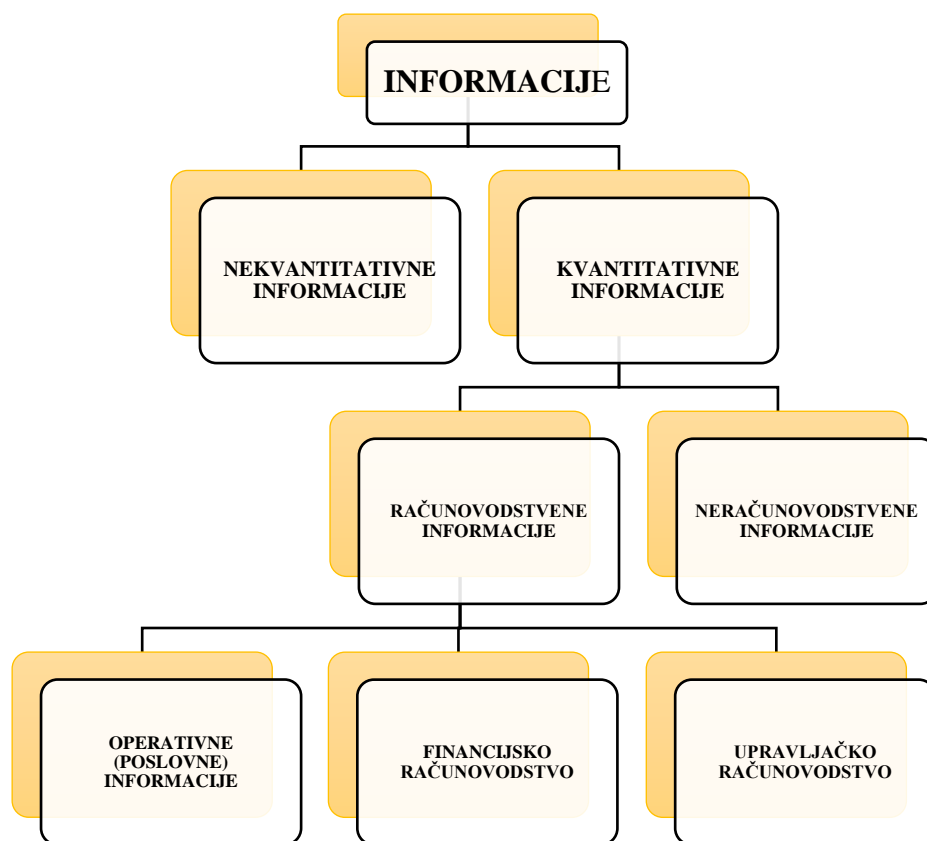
INFORMACIJE

NEKVANTITATIVNE INFORMACIJE

KVANTITATIVNE INFORMACIJE

RAČUNOVODSTVENE INFORMACIJE

NERAČUNOVODSTVENE INFORMACIJE

OPERATIVNE (POSLOVNE) INFORMACIJE

FINANCIJSKO RAČUNOVODSTVO

UPRAVLJAČKO RAČUNOVODSTVO